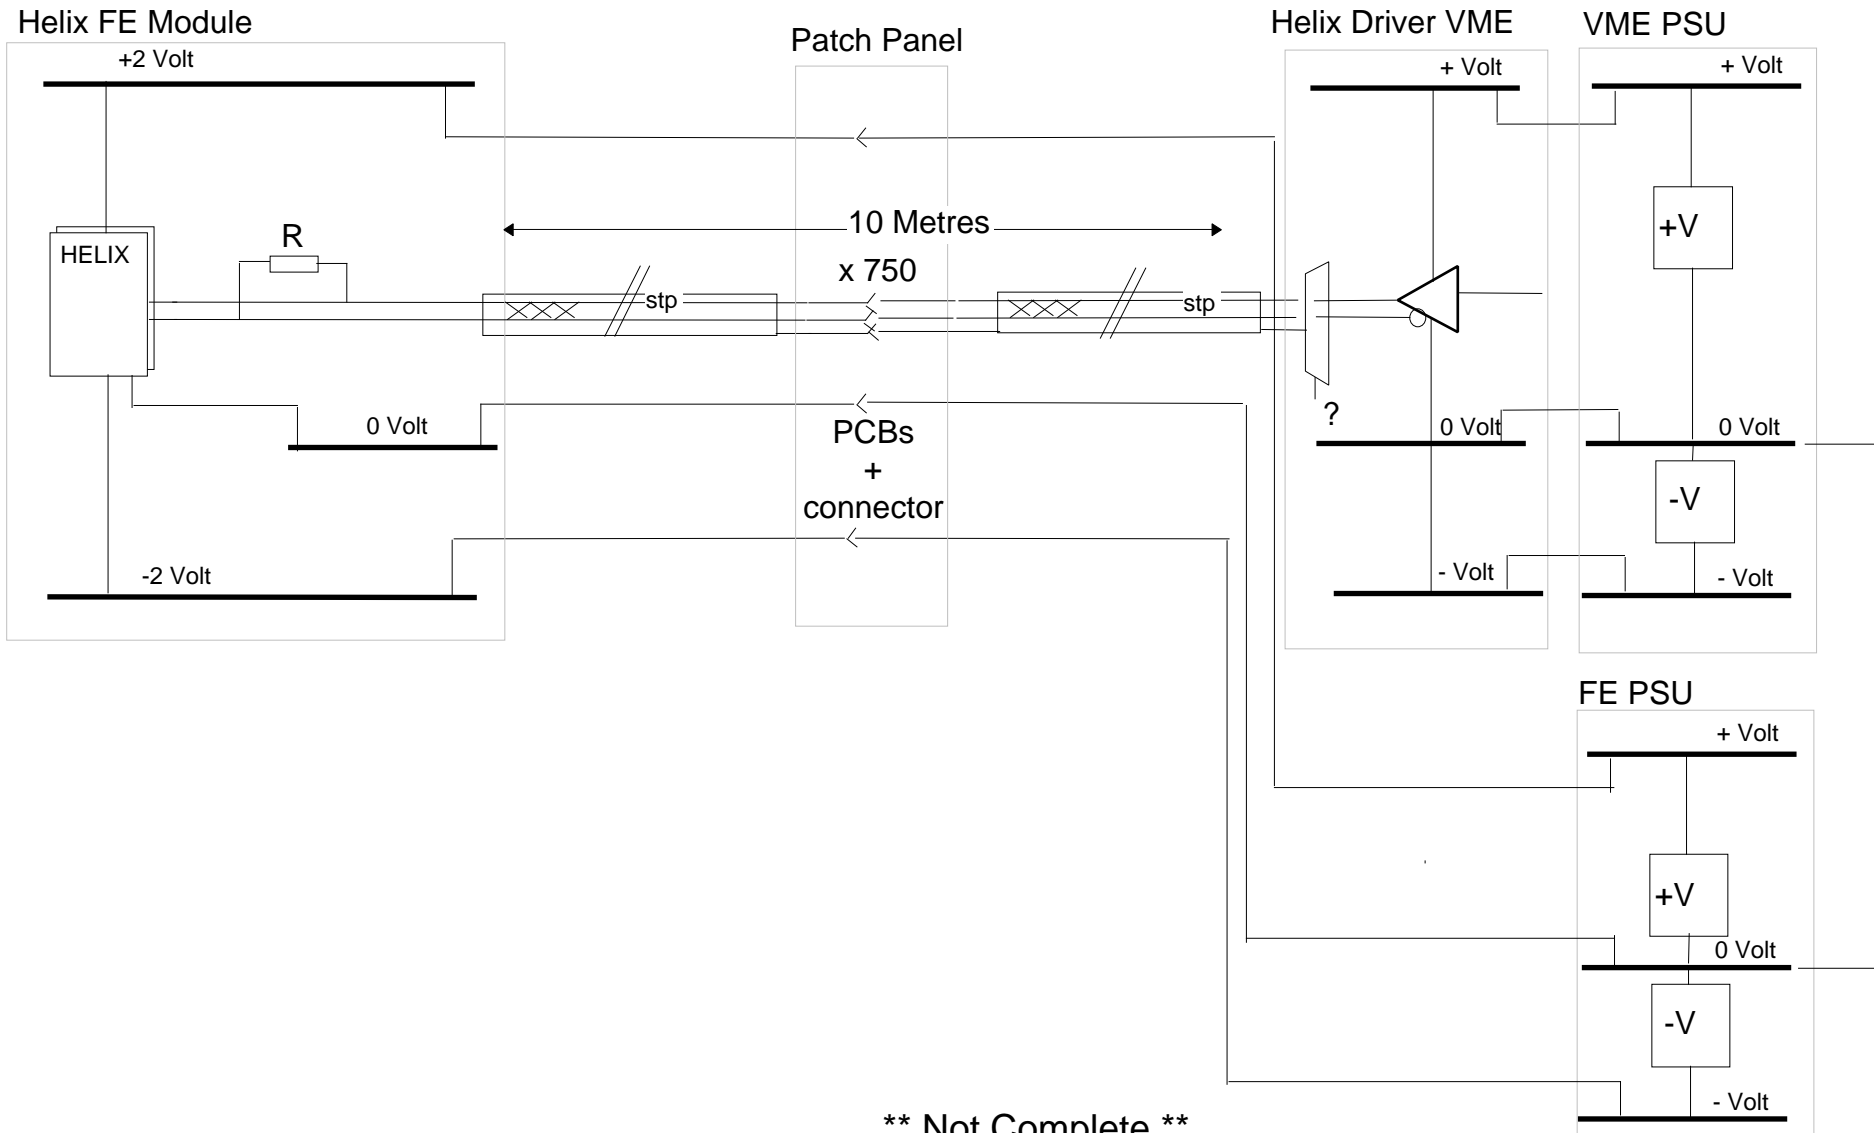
Helix FE Module

Patch Panel

Helix Driver VME

VME PSU

+2 Volt

+ Volt

+ Volt

10 Metres

R

HELIX

x 750

stp

stp

+V

?

0 Volt

PCBs
+
connector

0 Volt

0 Volt

-V

-2 Volt

- Volt

- Volt

FE PSU

+ Volt

+V

0 Volt

-V

- Volt

** Not Complete **